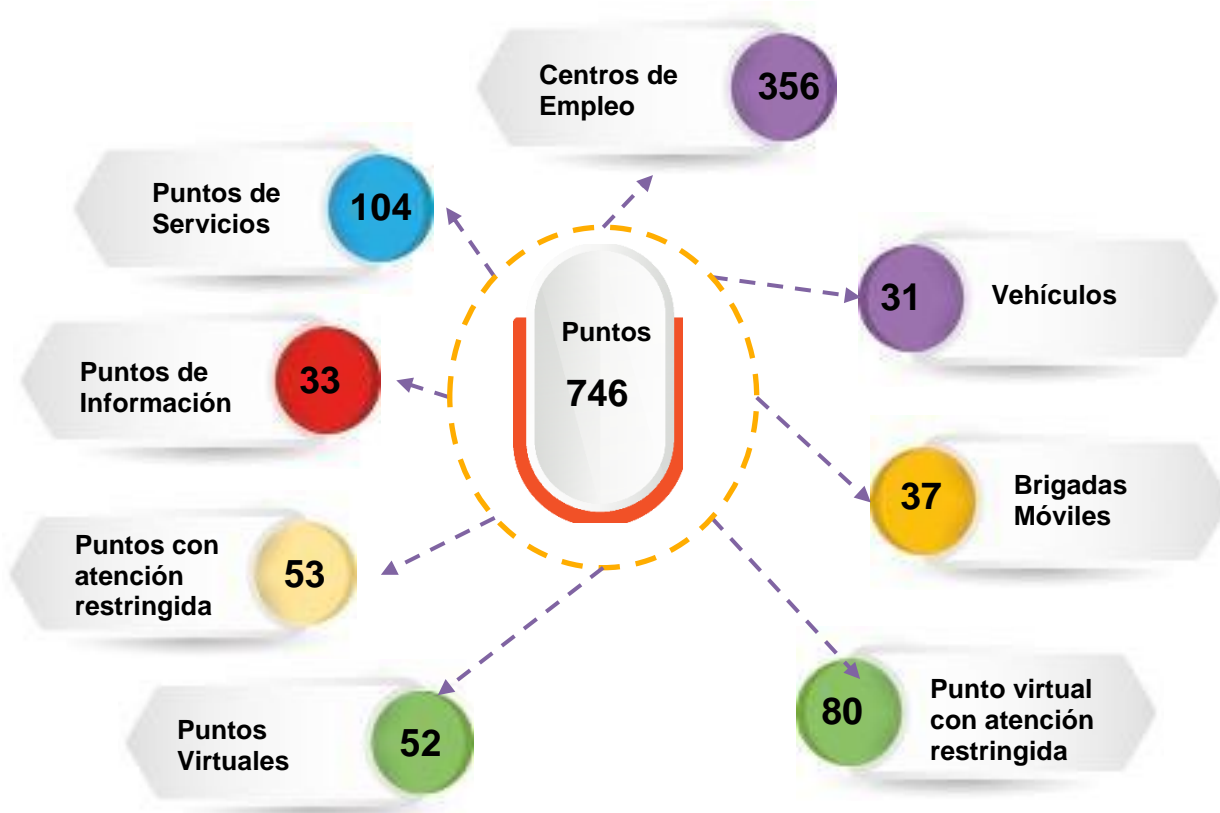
Centros de Empleo 356

Puntos de Servicios 104

Vehículos 31

Puntos 746

Puntos de Información 33

Brigadas Móviles 37

Puntos con atención restringida 53

Puntos Virtuales 52

Punto virtual con atención restringida 80